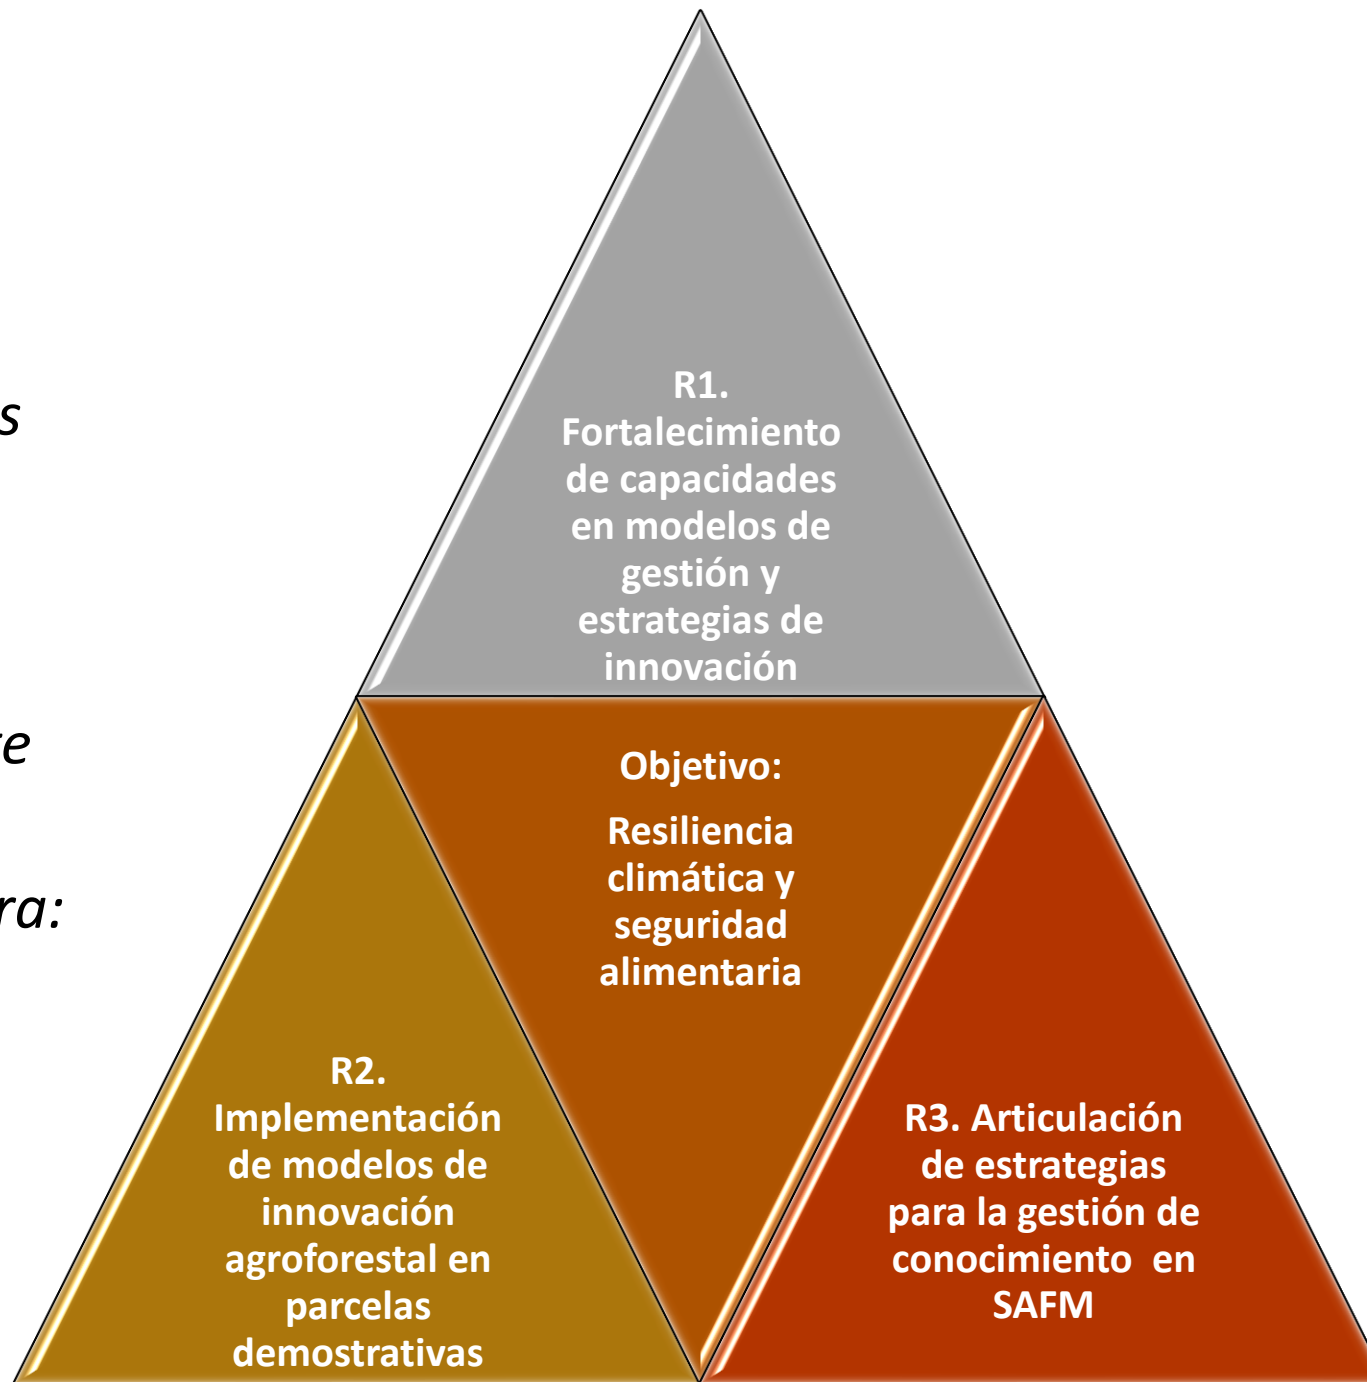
s

e

ra:

R1. Fortalecimiento de capacidades en modelos de gestión y estrategias de innovación

Objetivo:

Resiliencia climática y seguridad alimentaria

R2. Implementación de modelos de innovación agroforestal en parcelas demostrativas

R3. Articulación de estrategias para la gestión de conocimiento en SAFM